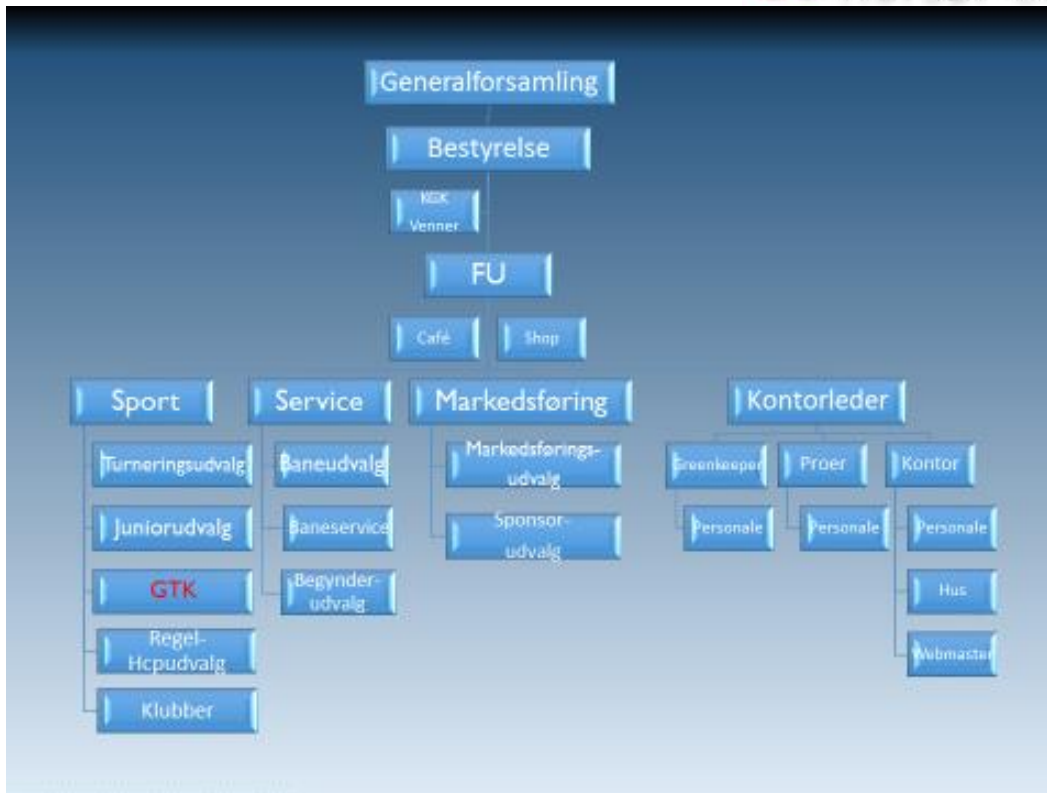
Generalforsamling

Bestyrelse

KGK Venner

FU

Café

Shop

Sport

Turneringsudvalg

Juniorudvalg

GTK

Regel-Hcpudvalg

Klubber

Service

Baneudvalg

Baneservice

Begynderudvalg

Markedsføring

Markedsføringsudvalg

Sponsorudvalg

Kontorleder

Greenkeeper

Personale

Proer

Personale

Kontor

Personale

Hus

Webmaster